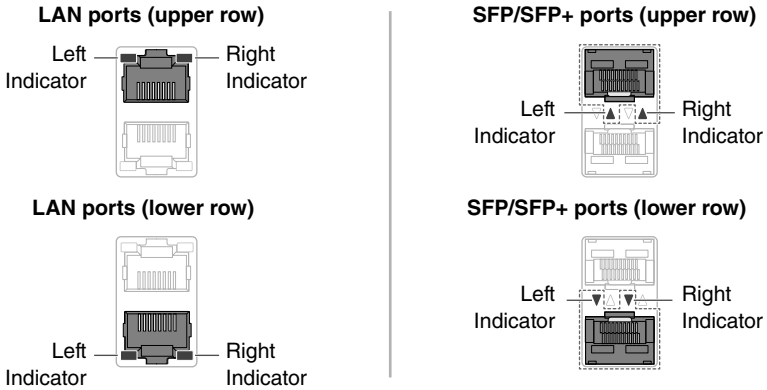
LAN ports (upper row)

Left Indicator

Right Indicator

LAN ports (lower row)

Left Indicator

Right Indicator

SFP/SFP+ ports (upper row)

Left Indicator

Right Indicator

SFP/SFP+ ports (lower row)

Left Indicator

Right Indicator